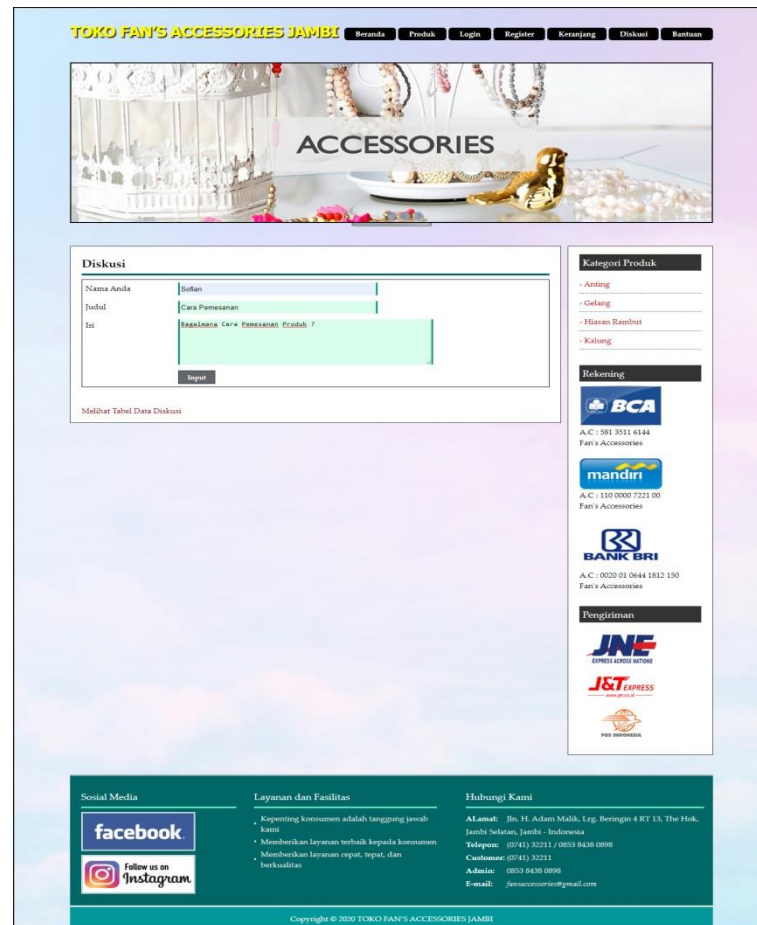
TOKO FAN'S ACCESSORIES JAMBI

Beranda Produk Login Register Keranjang Diskusi Bantuan

ACCESSORIES

Diskusi

Nama Anda Sofian

Judul Cara Pemesanan

Isi Bagaimana Cara Pemesanan Produk ?

Input

Melihat Tabel Data Diskusi

Kategori Produk

› Anting

› Gelang

› Hiasan Rambut

› Kalung

Rekening

BCA

A.C : 581 3511 6144
Fan's Accessories

mandiri

A.C : 110 0000 7221 00
Fan's Accessories

BANK BRI

A.C : 0020 01 0644 1812 150
Fan's Accessories

Pengiriman

JNE EXPRESS ACROSS NATIONS

J&T EXPRESS

POS INDONESIA

Sosial Media

facebook.

Follow us on Instagram

Layanan dan Fasilitas

• Kepenting konsumen adalah tanggung jawab kami
• Memberikan layanan terbaik kepada konsumen
• Memberikan layanan cepat, tepat, dan berkualitas

Hubungi Kami

ALamat: Jln. H. Adam Malik, Lrg. Beringin 4 RT 13, The Hok, Jambi Selatan, Jambi - Indonesia
Telepon: (0741) 32211 / 0853 8438 0898
Customer: (0741) 32211
Admin: 0853 8438 0898
E-mail: fansaccessories@gmail.com

Copyright © 2020 TOKO FAN'S ACCESSORIES JAMBI